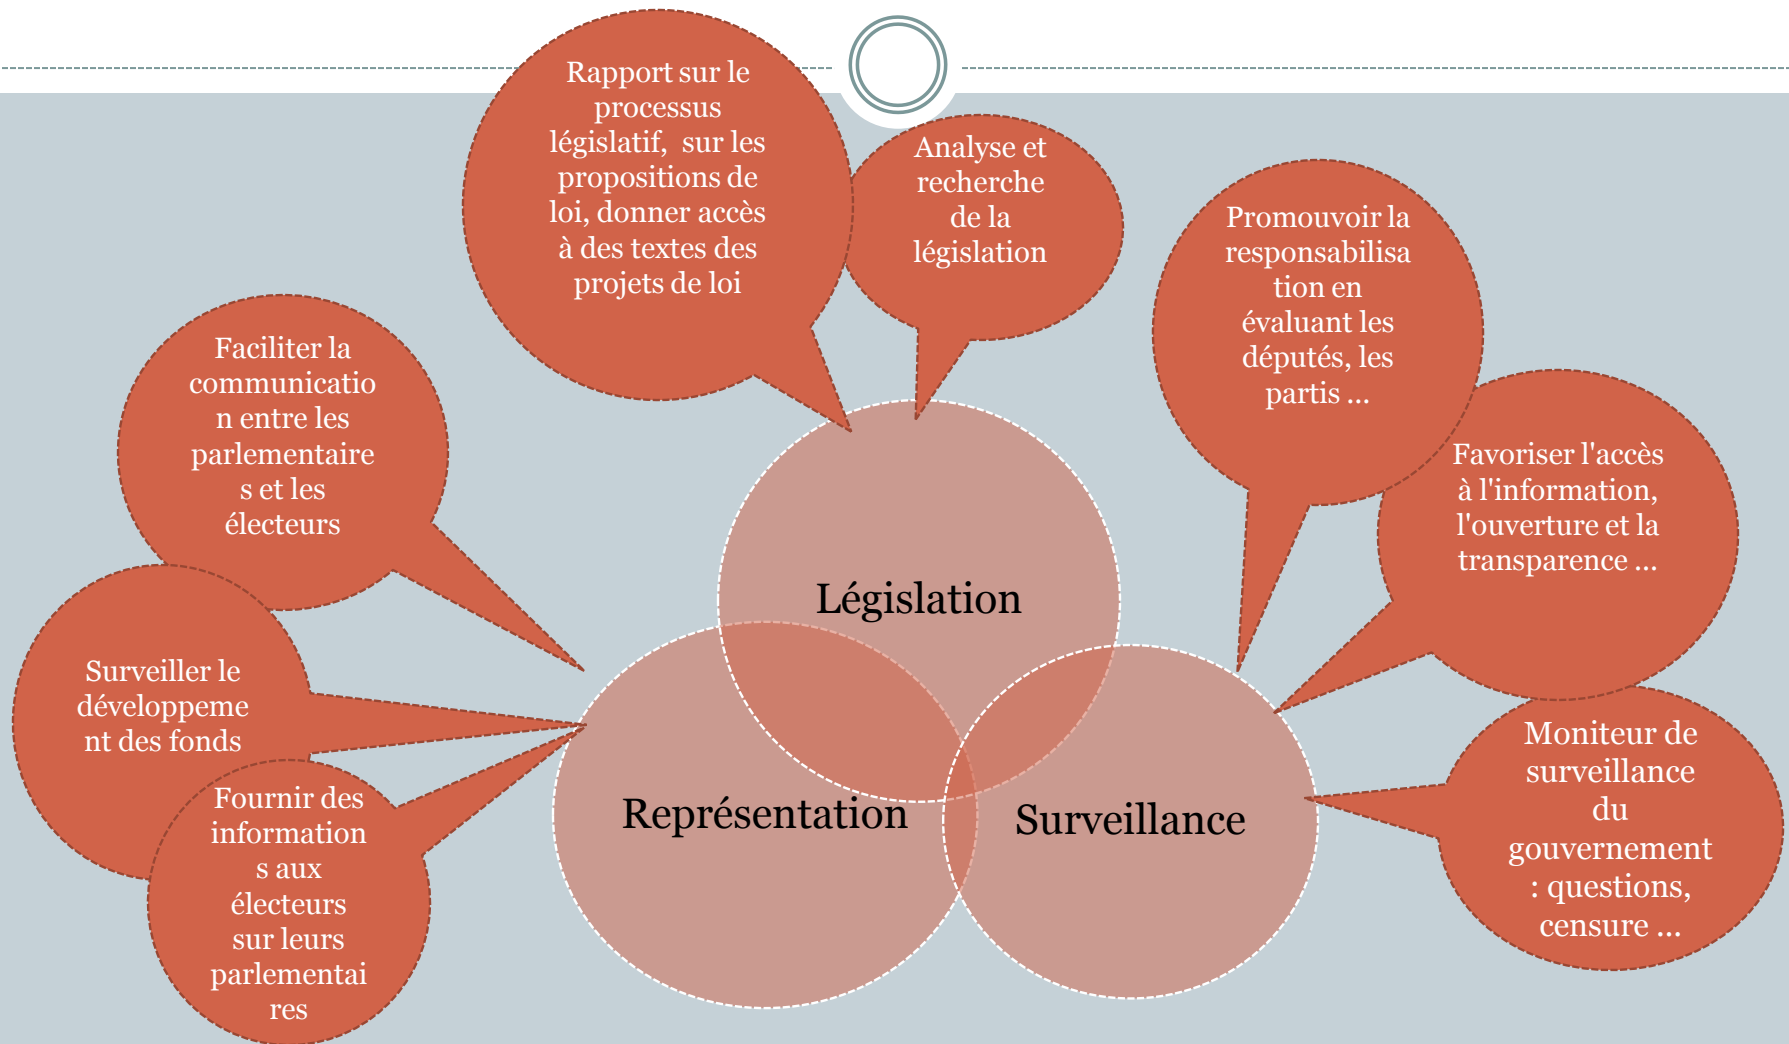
Rapport sur le processus législatif, sur les propositions de loi, donner accès à des textes des projets de loi

Analyse et recherche de la législation

Promouvoir la responsabilisation en évaluant les députés, les partis ...

Faciliter la communication entre les parlementaires et les électeurs

Favoriser l'accès à l'information, l'ouverture et la transparence ...

Législation

Surveiller le développement des fonds

Représentation

Surveillance

Moniteur de surveillance du gouvernement : questions, censure ...

Fournir des informations aux électeurs sur leurs parlementaires